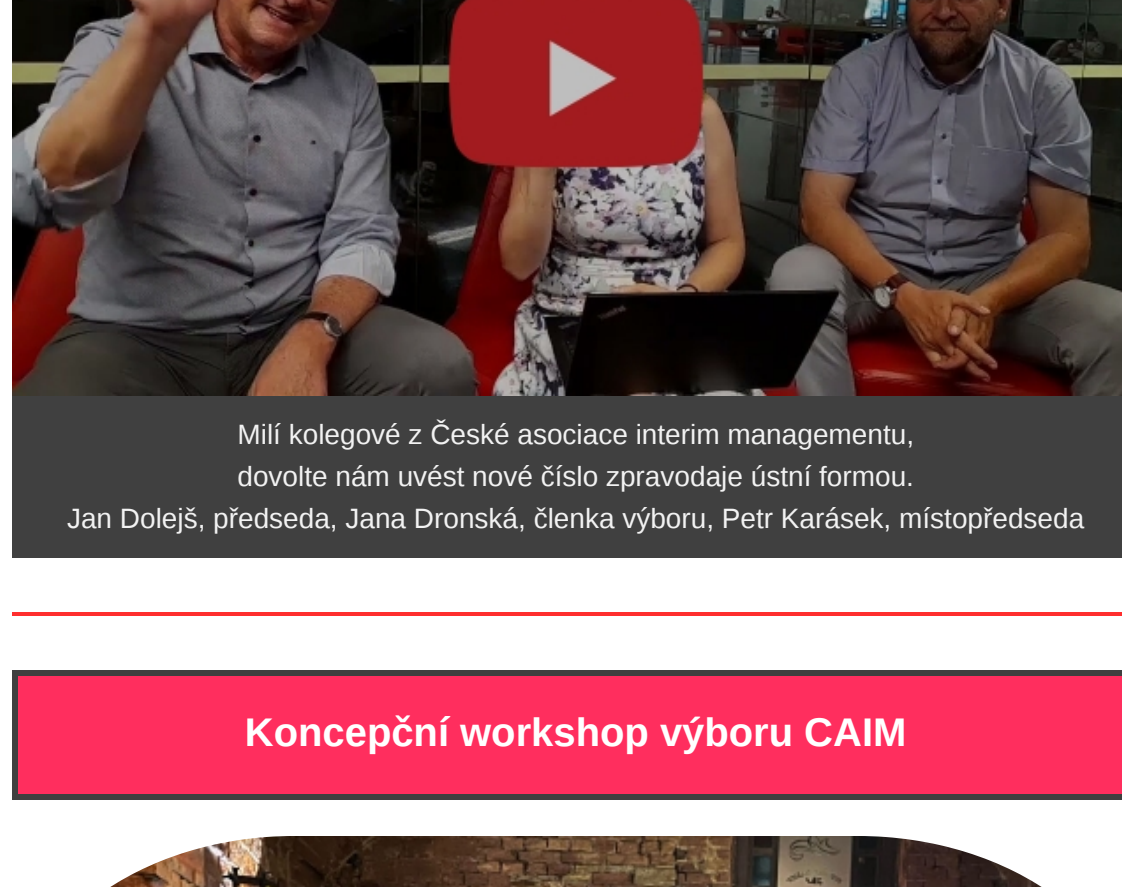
Milí kolegové z České asociace interim managementu,
dovolte nám uvést nové číslo zpravodaje ústní formou.
Jan Dolejš, předseda, Jana Dronská, členka výboru, Petr Karásek, místopředseda

Koncepční workshop výboru CAIM